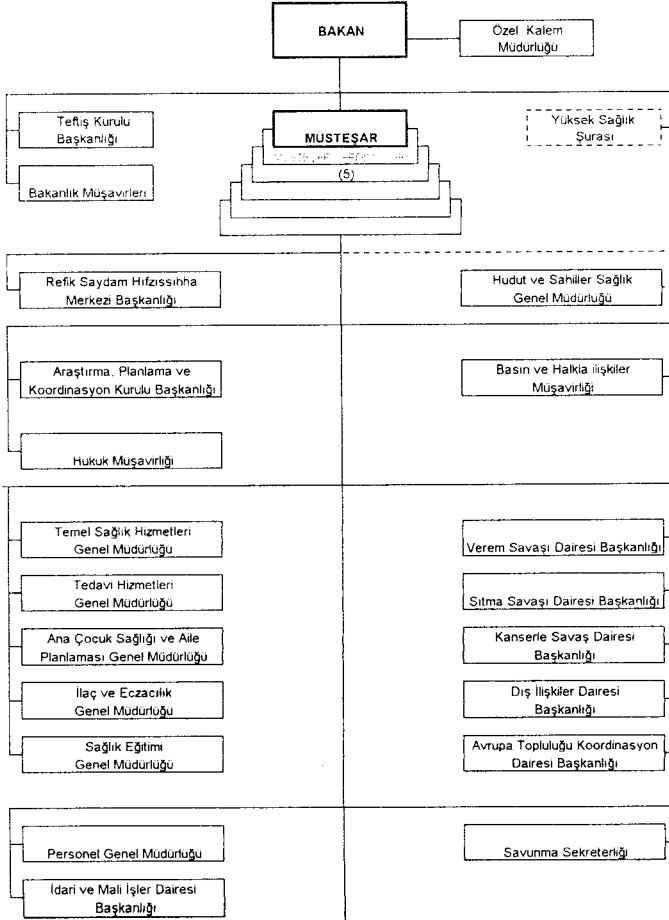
BAKAN

Özel Kalem Müdürlüğü

Teftiş Kurulu Başkanlığı

MÜSTEŞAR

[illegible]

(5)

Yüksek Sağlık Şurası

Bakanlık Müşavirleri

Refik Saydam Hıfzıssıhha Merkezi Başkanlığı

Hudut ve Sahiller Sağlık Genel Müdürlüğü

Araştırma, Planlama ve Koordinasyon Kurulu Başkanlığı

Basın ve Halkla ilişkiler Müşavirliği

Hukuk Müşavirliği

Temel Sağlık Hizmetleri Genel Müdürlüğü

Verem Savaşı Dairesi Başkanlığı

Tedavi Hizmetleri Genel Müdürlüğü

Sıtma Savaşı Dairesi Başkanlığı

Ana Çocuk Sağlığı ve Aile Planlaması Genel Müdürlüğü

Kanserle Savaş Dairesi Başkanlığı

İlaç ve Eczacılık Genel Müdürlüğü

Dış İlişkiler Dairesi Başkanlığı

Sağlık Eğitimi Genel Müdürlüğü

Avrupa Topluluğu Koordinasyon Dairesi Başkanlığı

Personel Genel Müdürlüğü

Savunma Sekreterliği

İdari ve Mali İşler Dairesi Başkanlığı